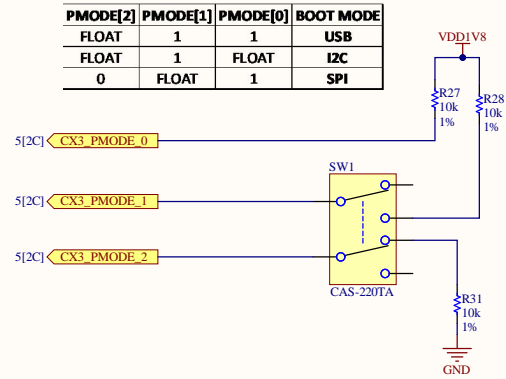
| PMODE[2] | PMODE[1] | PMODE[0] | BOOT MODE |
|---|---|---|---|
| FLOAT | 1 | 1 | USB |
| FLOAT | 1 | FLOAT | I2C |
| 0 | FLOAT | 1 | SPI |

VDD1V8

R27
10k
1%

R28
10k
1%

5[2C] CX3_PMODE_0

SW1

5[2C] CX3_PMODE_1

5[2C] CX3_PMODE_2

CAS-220TA

R31
10k
1%

GND